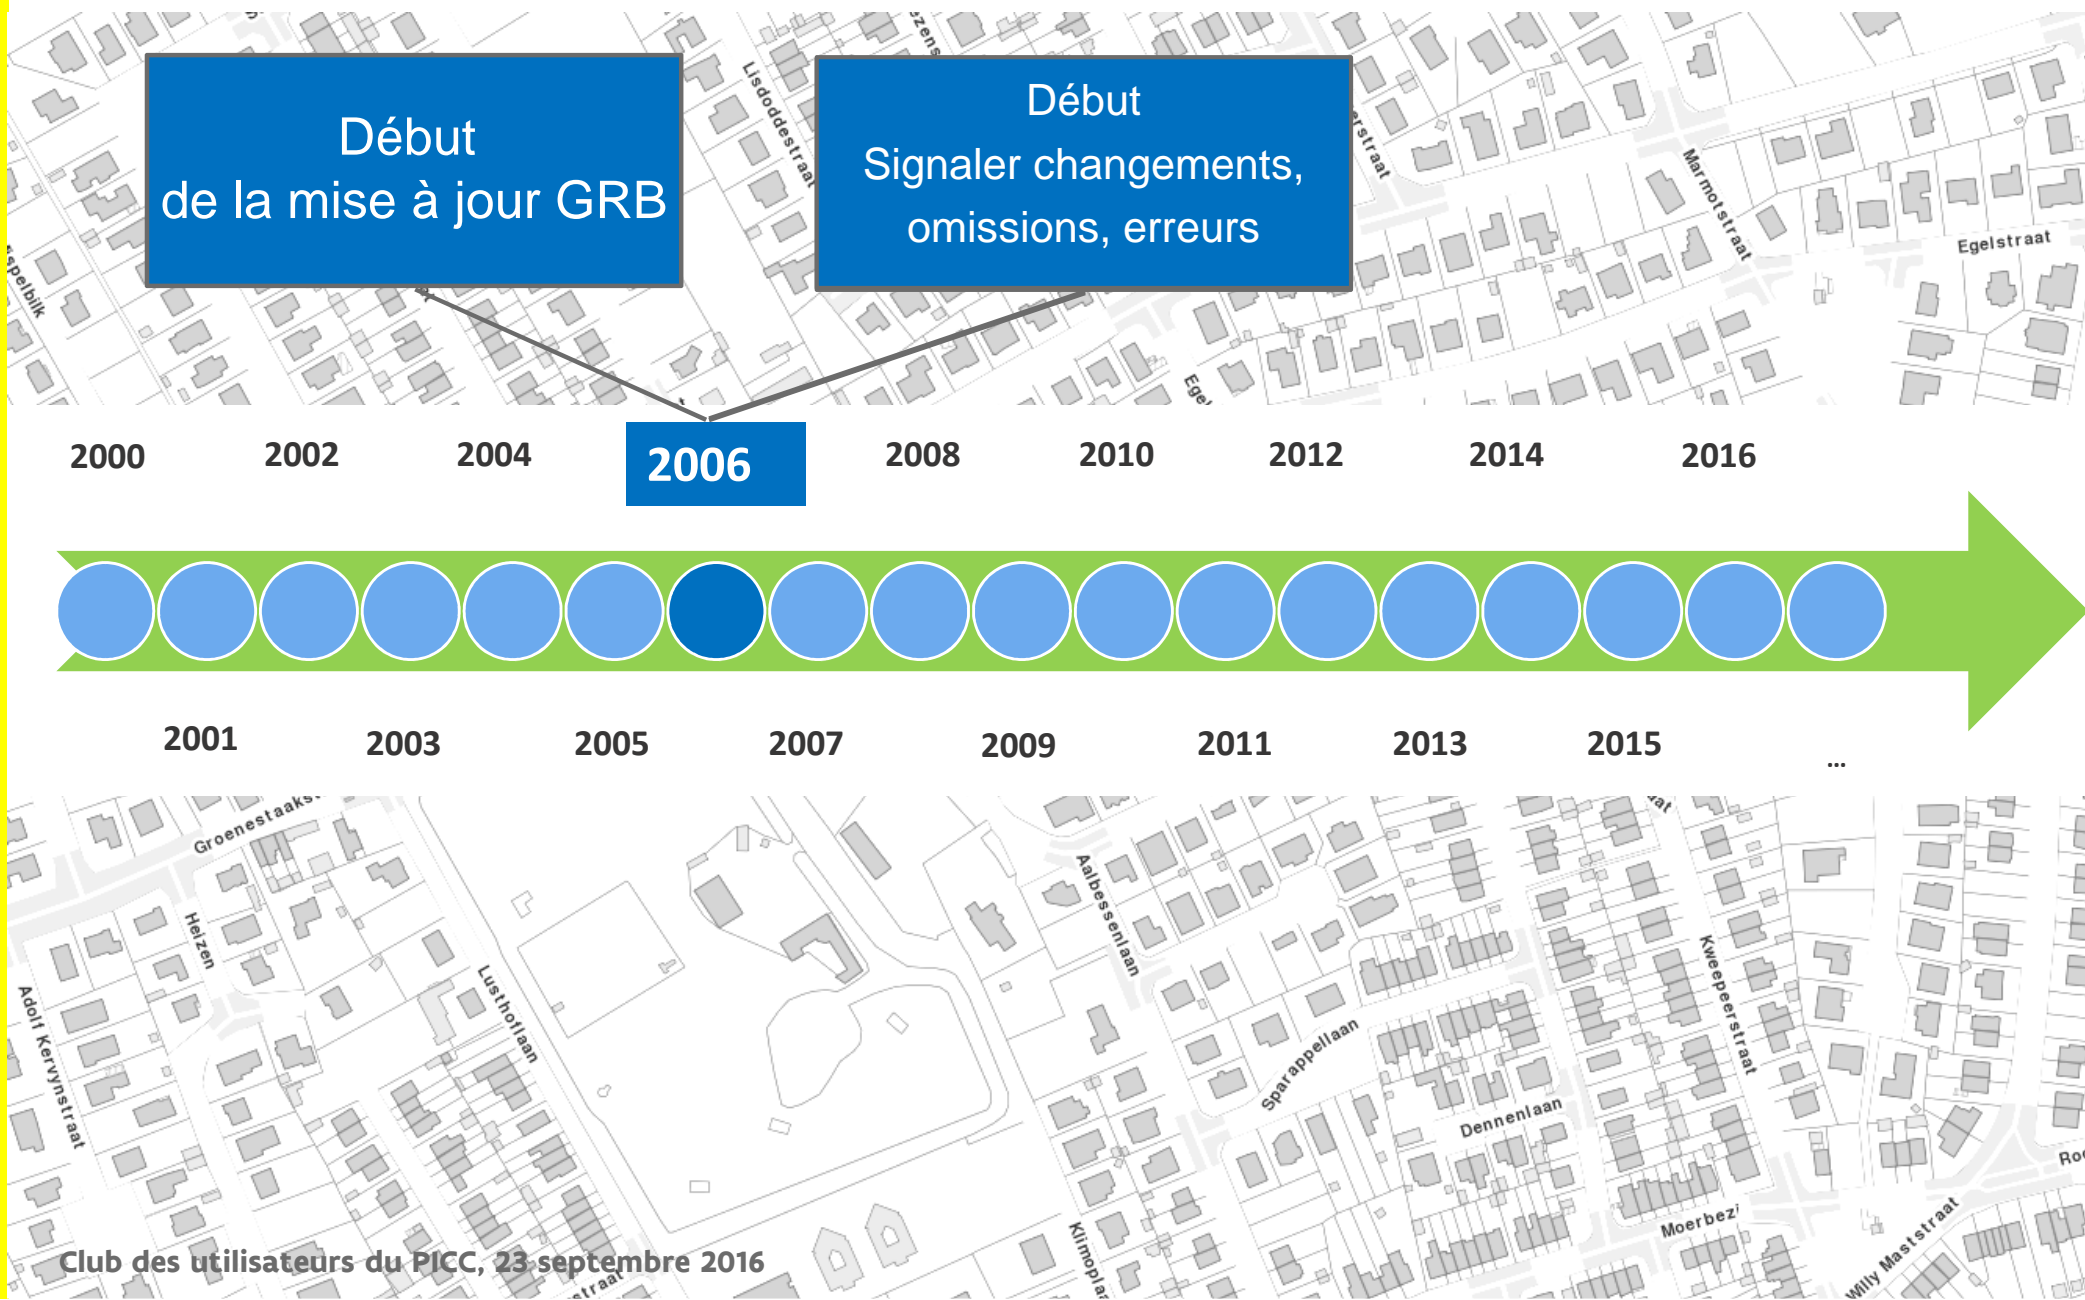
Début
de la mise à jour GRB

Début
Signaler changements, omissions, erreurs

2000 2002 2004 2006 2008 2010 2012 2014 2016

2001 2003 2005 2007 2009 2011 2013 2015 ...

Lisdoddestraat
Marmotstraat
Egelstraat
Groenestaaks
Heizen
Adolf Kerv­ynstraat
Lusthoflaan
Aalbessenlaan
Sparappellaan
Dennenlaan
Kweepeerstraat
Moerbez
Willy Maststraat
Klimopla

Club des utilisateurs du PICC, 23 septembre 2016